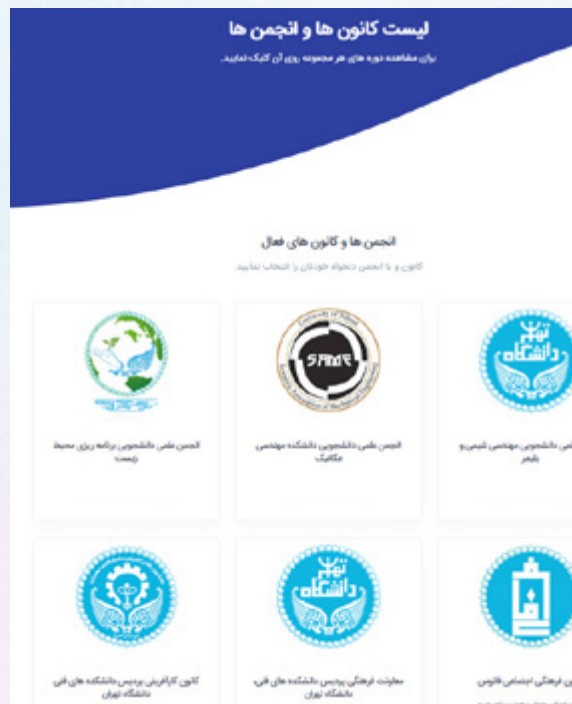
لیست کانون ها و انجمن ها

برای مشاهده دوره های هر مجموعه روی آن کلیک نمایید.

انجمن ها و کانون های فعال

کانون و یا انجمن دلخواه خودتان را انتخاب نمایید

دانشگاه تهران

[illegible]می دانشجویی مهندسی شیمی و پلیمر

SAME

انجمن علمی دانشجویی دانشکده مهندسی مکانیک

انجمن علمی دانشجویی برنامه ریزی محیط زیست

دانشگاه تهران

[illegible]ن فرهنگی اجتماعی ققنوس

معاونت فرهنگی پردیس دانشکده های فنی دانشگاه تهران

کانون کارآفرینی پردیس دانشکده های فنی دانشگاه تهران